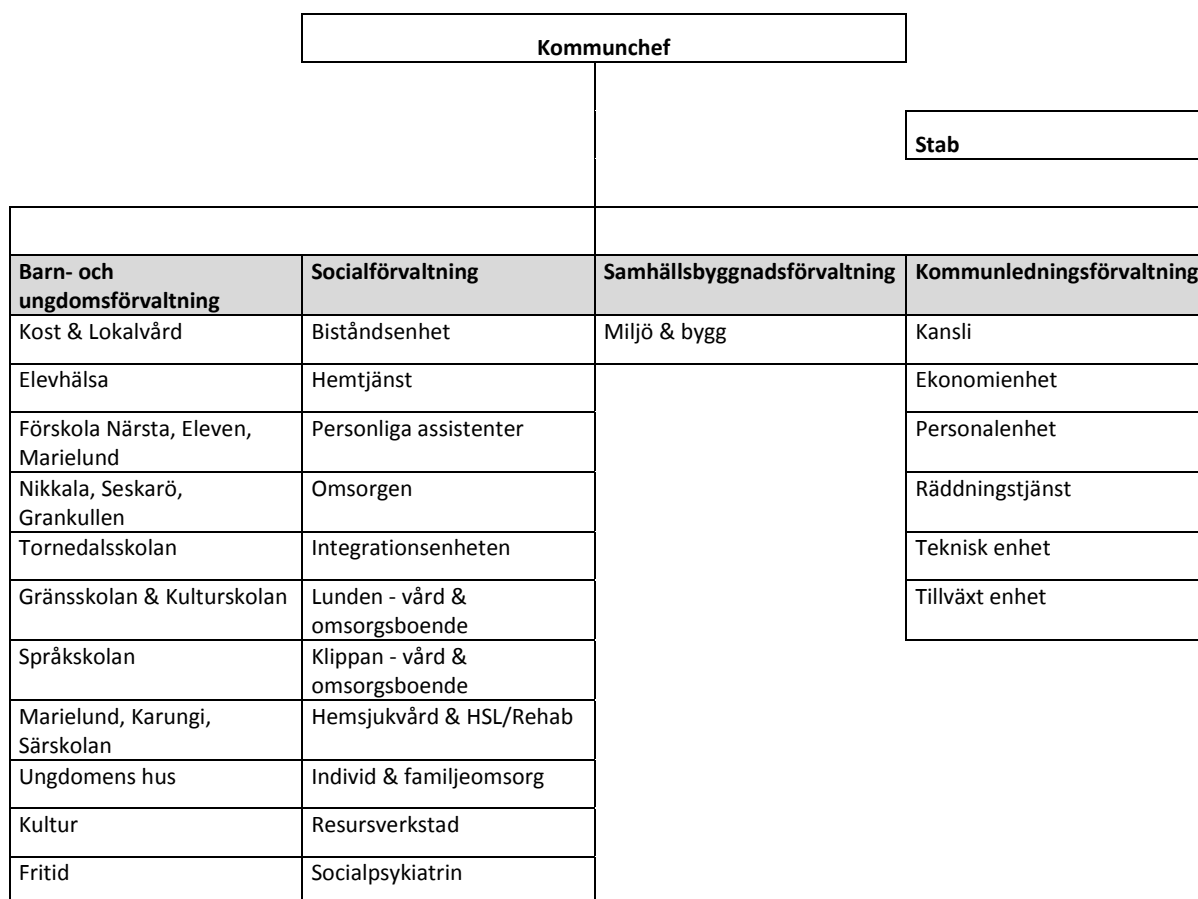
Kommunchef

Stab

| Barn- och ungdomsförvaltning | Socialförvaltning | Samhällsbyggnadsförvaltning | Kommunledningsförvaltning |
|---|---|---|---|
| Kost & Lokalvård | Biståndsenhet | Miljö & bygg | Kansli |
| Elevhälsa | Hemtjänst | | Ekonomienhet |
| Förskola Närsta, Eleven, Marielund | Personliga assistenter | | Personalenhet |
| Nikkala, Seskarö, Grankullen | Omsorgen | | Räddningstjänst |
| Tornedalsskolan | Integrationsenheten | | Teknisk enhet |
| Gränsskolan & Kulturskolan | Lunden - vård & omsorgsboende | | Tillväxt enhet |
| Språkskolan | Klippan - vård & omsorgsboende | | |
| Marielund, Karungi, Särskolan | Hemsjukvård & HSL/Rehab | | |
| Ungdomens hus | Individ & familjeomsorg | | |
| Kultur | Resursverkstad | | |
| Fritid | Socialpsykiatrin | | |